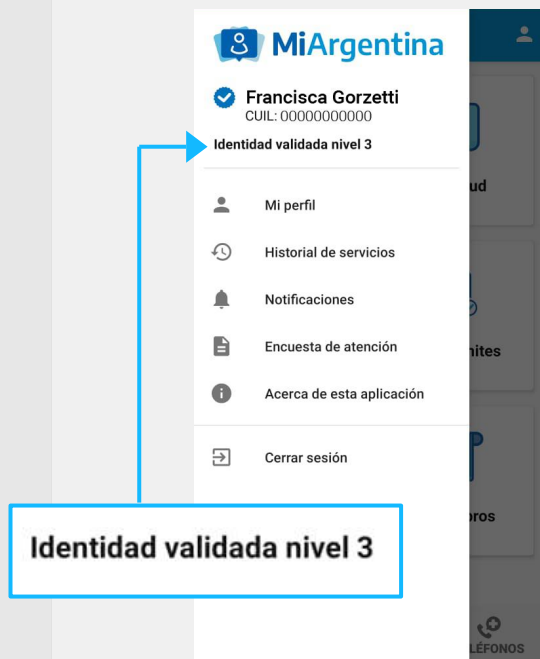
MiArgentina

Francisca Gorzetti
CUIL: 00000000000

Identidad validada nivel 3

Mi perfil

Historial de servicios

Notificaciones

Encuesta de atención

Acerca de esta aplicación

Cerrar sesión

Identidad validada nivel 3

ud

mites

oros

LÉFONOS